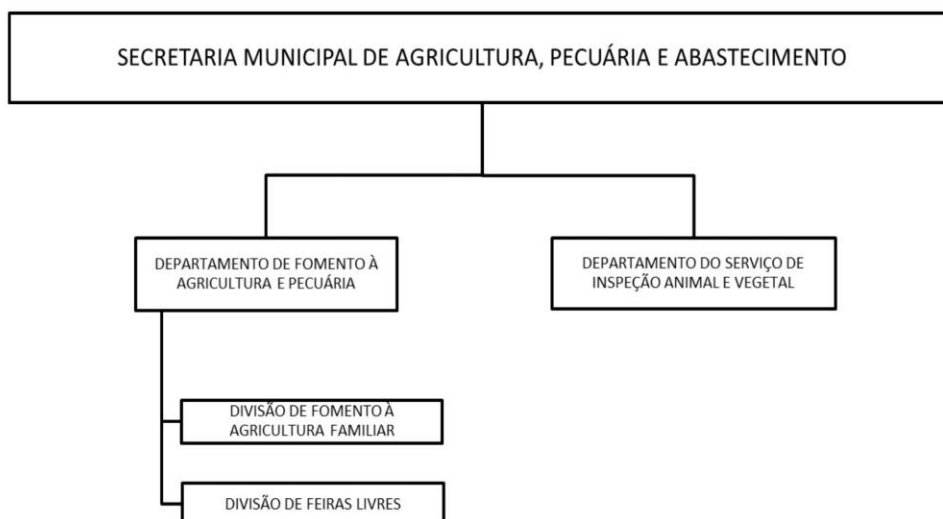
SECRETARIA MUNICIPAL DE AGRICULTURA, PECUÁRIA E ABASTECIMENTO

DEPARTAMENTO DE FOMENTO À AGRICULTURA E PECUÁRIA

DEPARTAMENTO DO SERVIÇO DE INSPEÇÃO ANIMAL E VEGETAL

DIVISÃO DE FOMENTO À AGRICULTURA FAMILIAR

DIVISÃO DE FEIRAS LIVRES